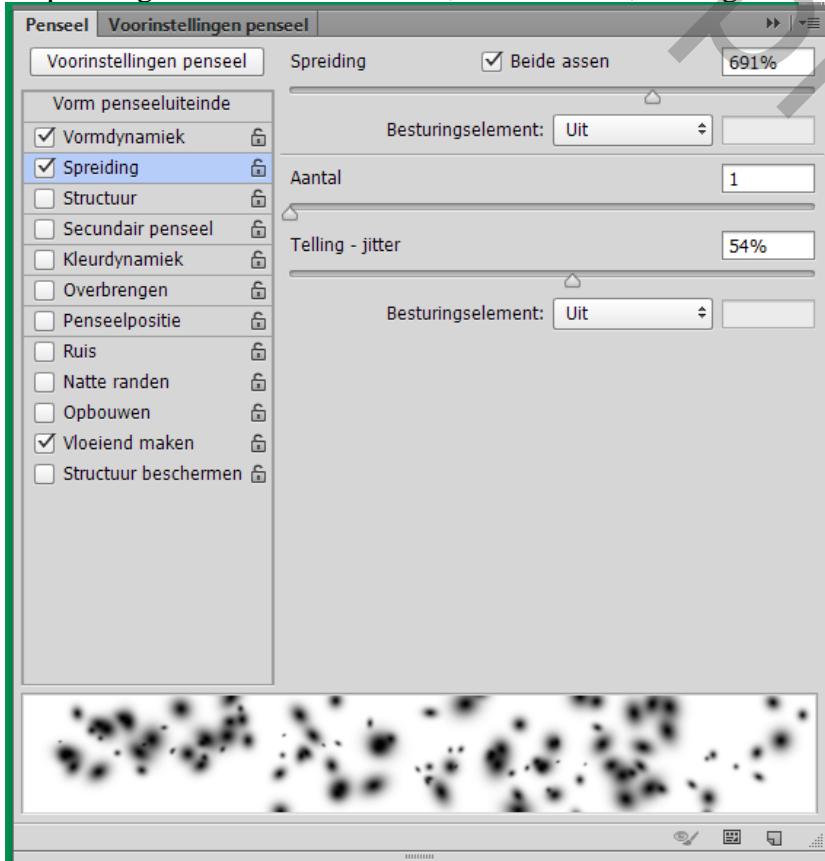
Penseel | Voorinstellingen penseel

Voorinstellingen penseel

Vorm penseeluiteinde
☑ Vormdynamiek
☑ Spreiding
☐ Structuur
☐ Secundair penseel
☐ Kleurdynamiek
☐ Overbrengen
☐ Penseelpositie
☐ Ruis
☐ Natte randen
☐ Opbouwen
☑ Vloeiend maken
☐ Structuur beschermen

Spreiding ☑ Beide assen 691%

Besturingselement: Uit

Aantal 1

Telling - jitter 54%

Besturingselement: Uit